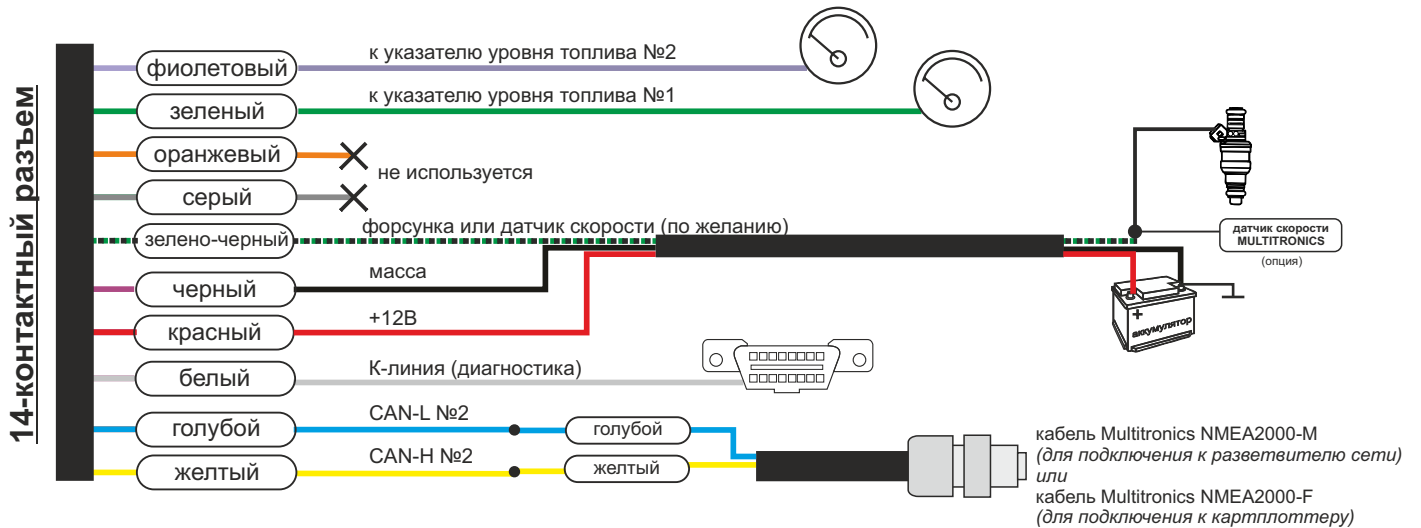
14-контактный разъем

фиолетовый
к указателю уровня топлива №2

зеленый
к указателю уровня топлива №1

оранжевый
не используется
серый

зелено-черный
форсунка или датчик скорости (по желанию)

датчик скорости MULTITRONICS
(опция)

черный
масса

красный
+12В

+
аккумулятор

белый
К-линия (диагностика)

голубой
CAN-L №2
голубой

желтый
CAN-H №2
желтый

кабель Multitronics NMEA2000-M
(для подключения к разветвителю сети)
или
кабель Multitronics NMEA2000-F
(для подключения к картплоттеру)